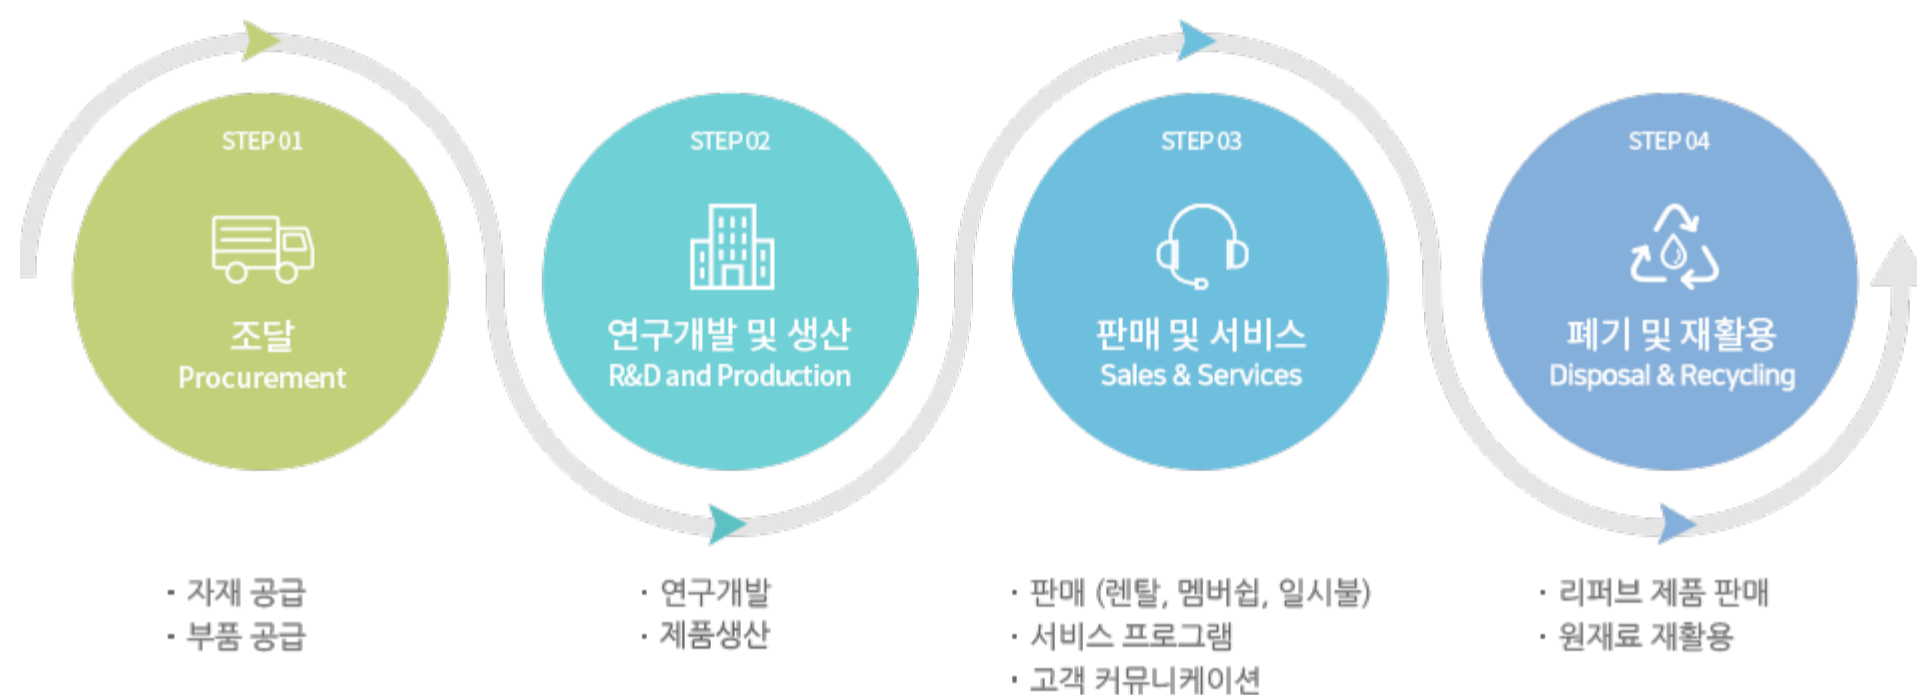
STEP 01
조달
Procurement

STEP 02
연구개발 및 생산
R&D and Production

STEP 03
판매 및 서비스
Sales & Services

STEP 04
폐기 및 재활용
Disposal & Recycling

· 자재 공급
· 부품 공급

· 연구개발
· 제품생산

· 판매 (렌탈, 멤버쉽, 일시불)
· 서비스 프로그램
· 고객 커뮤니케이션

· 리퍼브 제품 판매
· 원재료 재활용